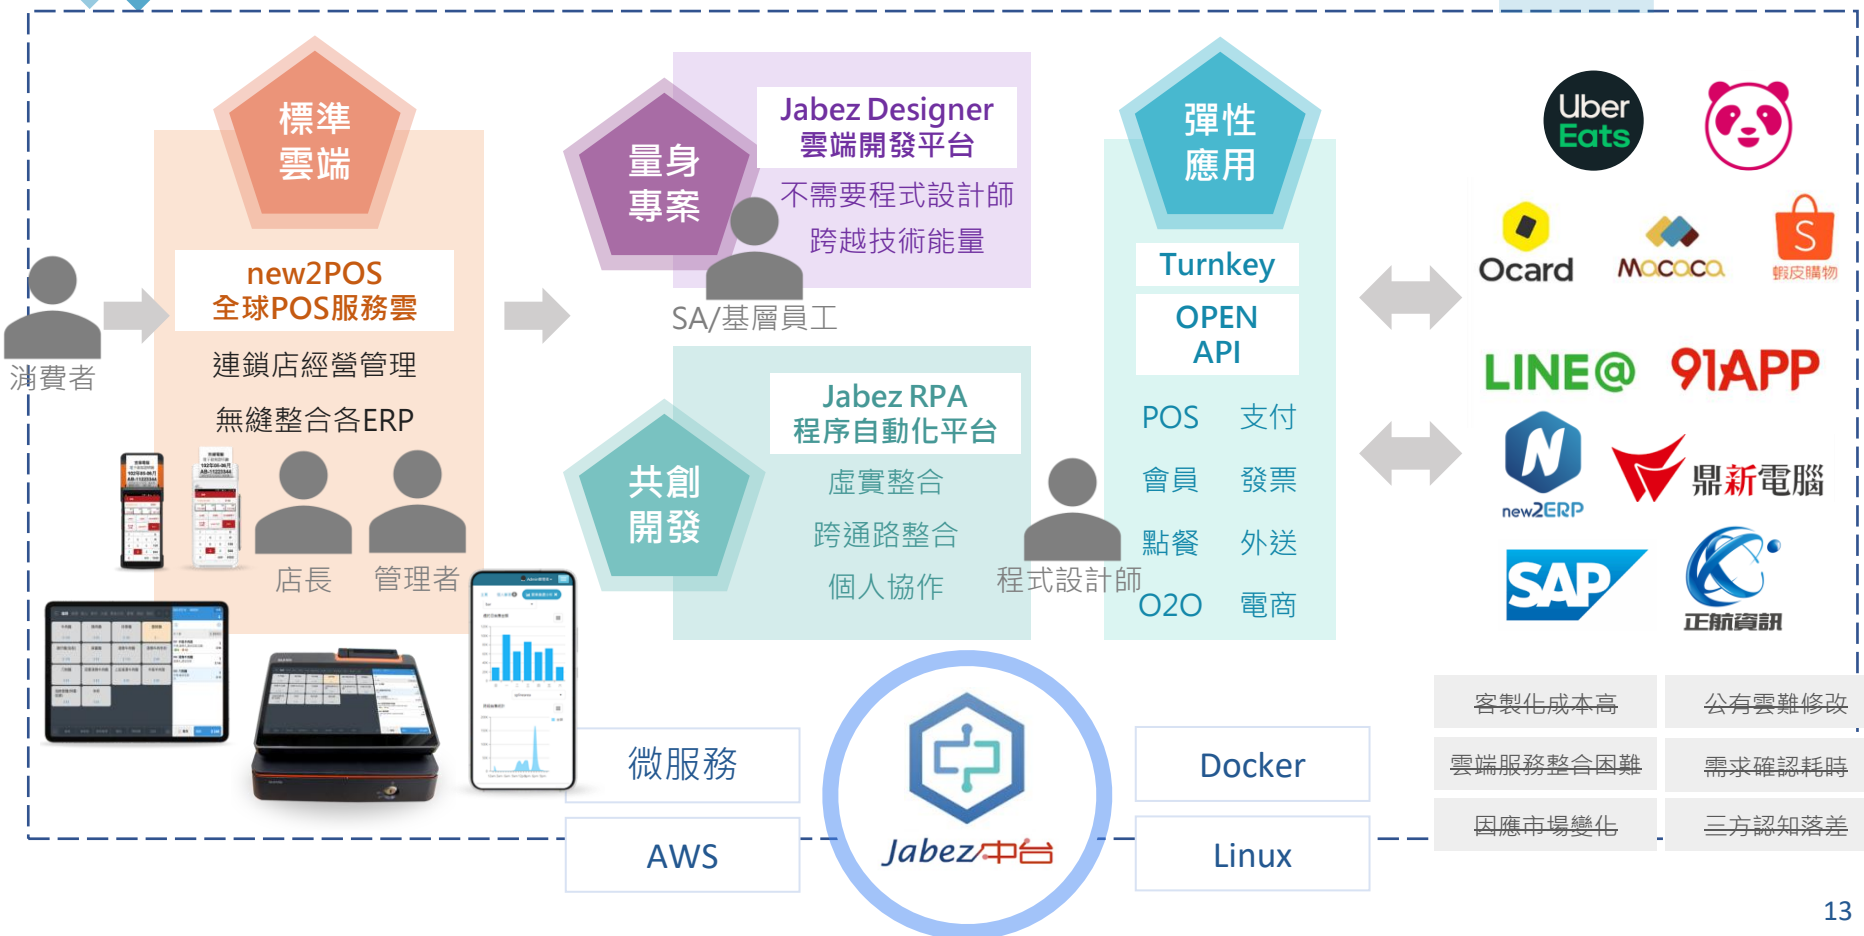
標準
雲端

new2POS
全球POS服務雲

連鎖店經營管理

無縫整合各ERP

消費者

店長　管理者

量身
專案

Jabez Designer
雲端開發平台

不需要程式設計師
跨越技術能量

SA/基層員工

共創
開發

Jabez RPA
程序自動化平台

虛實整合
跨通路整合
個人協作

程式設計師

彈性
應用

Turnkey

OPEN
API

POS　支付
會員　發票
點餐　外送
O2O　電商

Uber Eats

Ocard　MOCOCO　蝦皮購物

LINE@　91APP

new2ERP　鼎新電腦

SAP　正航資訊

客製化成本高　公有雲難修改
雲端服務整合困難　需求確認耗時
因應市場變化　三方認知落差

微服務　Docker
AWS　Linux

Jabez中台

13